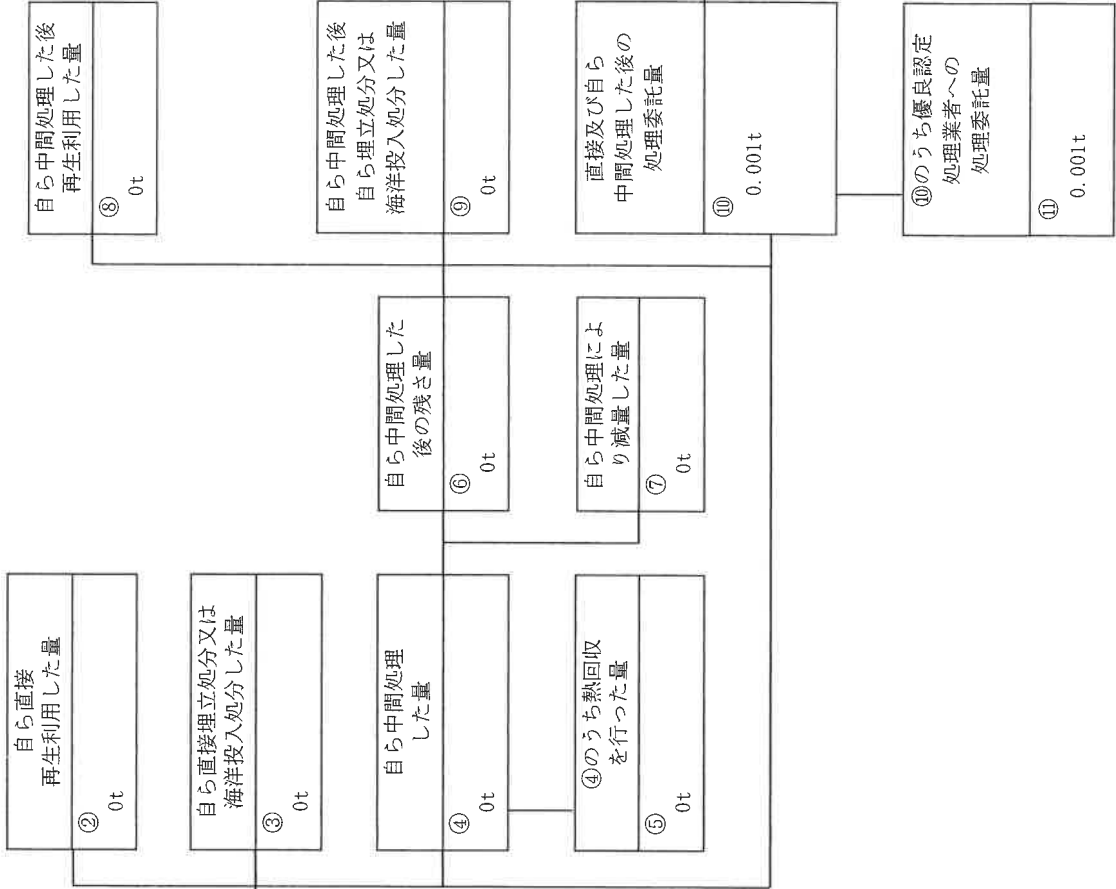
自ら中間処理した後
再生利用した量
⑧
0t

自ら中間処理した後
自ら埋立処分又は
海洋投入処分した量
⑨
0t

直接及び自ら
中間処理した後の
処理委託量
⑩
0.001t

⑩のうち優良認定
処理業者への
処理委託量
⑪
0.001t

自ら中間処理した
後の残さ量
⑥
0t

自ら中間処理によ
り減量した量
⑦
0t

自ら直接
再生利用した量
②
0t

自ら直接埋立処分又は
海洋投入処分した量
③
0t

自ら中間処理
した量
④
0t

④のうち熱回収
を行った量
⑤
0t